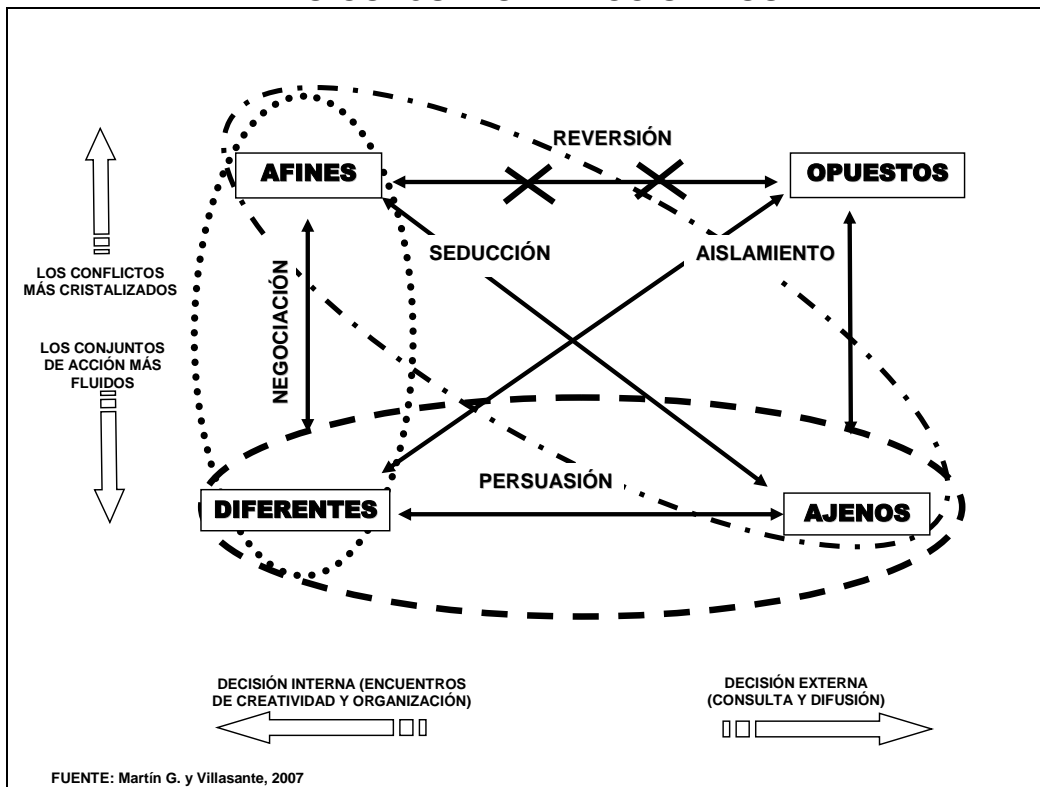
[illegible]

REVERSIÓN

AFINES

OPUESTOS

SEDUCCIÓN

AISLAMIENTO

LOS CONFLICTOS MÁS CRISTALIZADOS

NEGOCIACIÓN

LOS CONJUNTOS DE ACCIÓN MÁS FLUIDOS

PERSUASIÓN

DIFERENTES

AJENOS

DECISIÓN INTERNA (ENCUENTROS DE CREATIVIDAD Y ORGANIZACIÓN)

DECISIÓN EXTERNA (CONSULTA Y DIFUSIÓN)

FUENTE: Martín G. y Villasante, 2007